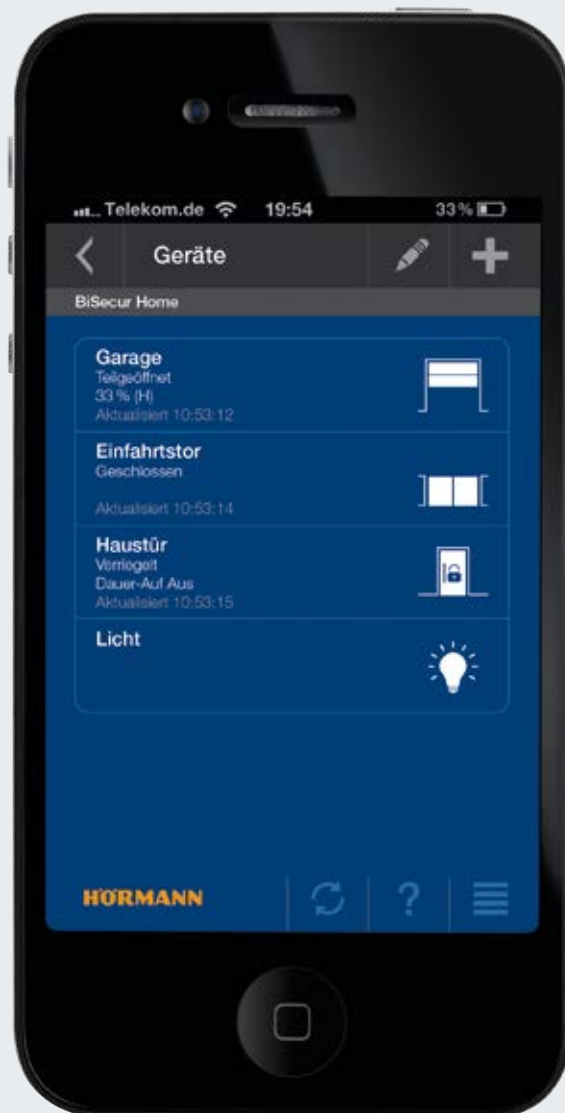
Telekom.de 19:54 33 %

Geräte

BiSecur Home

Garage
Teilgeöffnet
33 % (H)
Aktualisiert 10:53:12

Einfahrtstor
Geschlossen
Aktualisiert 10:53:14

Haustür
Verriegelt
Dauer-Auf Aus
Aktualisiert 10:53:15

Licht

HÖRMANN

?